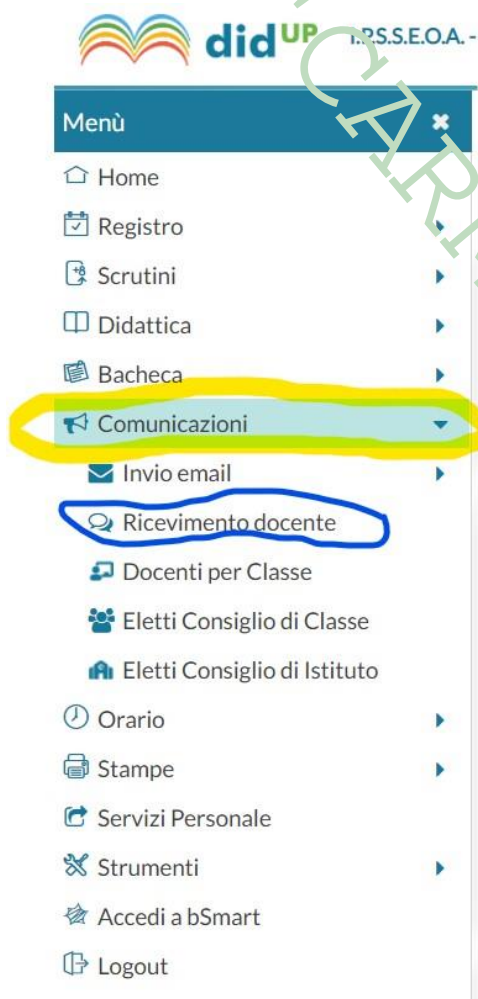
did$^{UP}$ I.P.S.S.E.O.A. -

Menù

Home

Registro

Scrutini

Didattica

Bacheca

Comunicazioni

Invio email

Ricevimento docente

Docenti per Classe

Eletti Consiglio di Classe

Eletti Consiglio di Istituto

Orario

Stampe

Servizi Personale

Strumenti

Accedi a bSmart

Logout

CARI